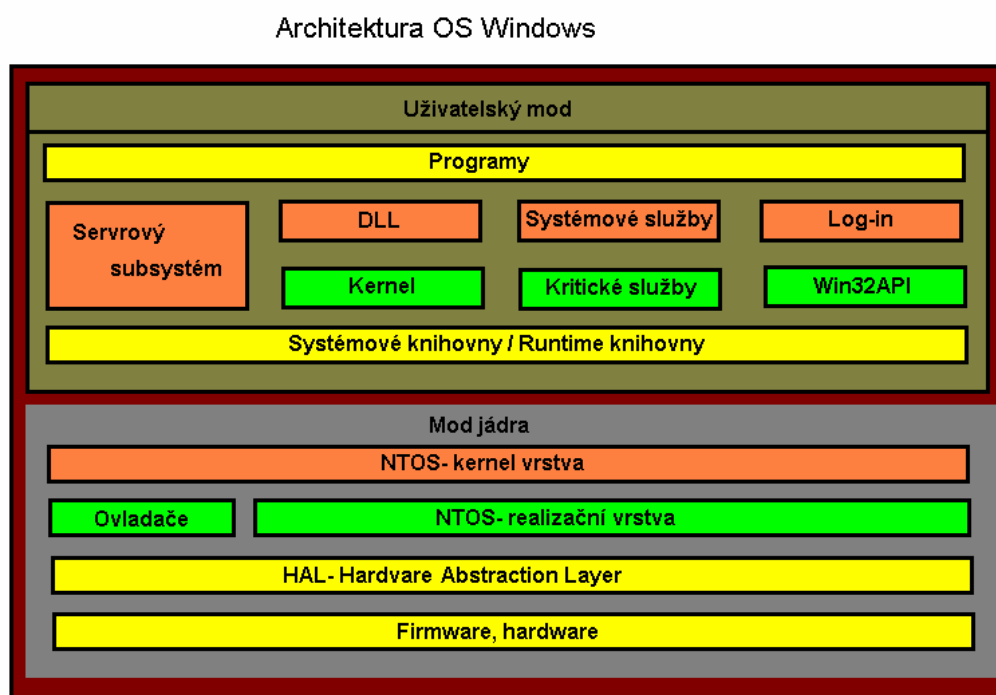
Architektura OS Windows

Uživatelský mod

Programy

Servrový subsystém

DLL

Systémové služby

Log-in

Kernel

Kritické služby

Win32API

Systémové knihovny / Runtime knihovny

Mod jádra

NTOS- kernel vrstva

Ovladače

NTOS- realizační vrstva

HAL- Hardvare Abstraction Layer

Firmware, hardware